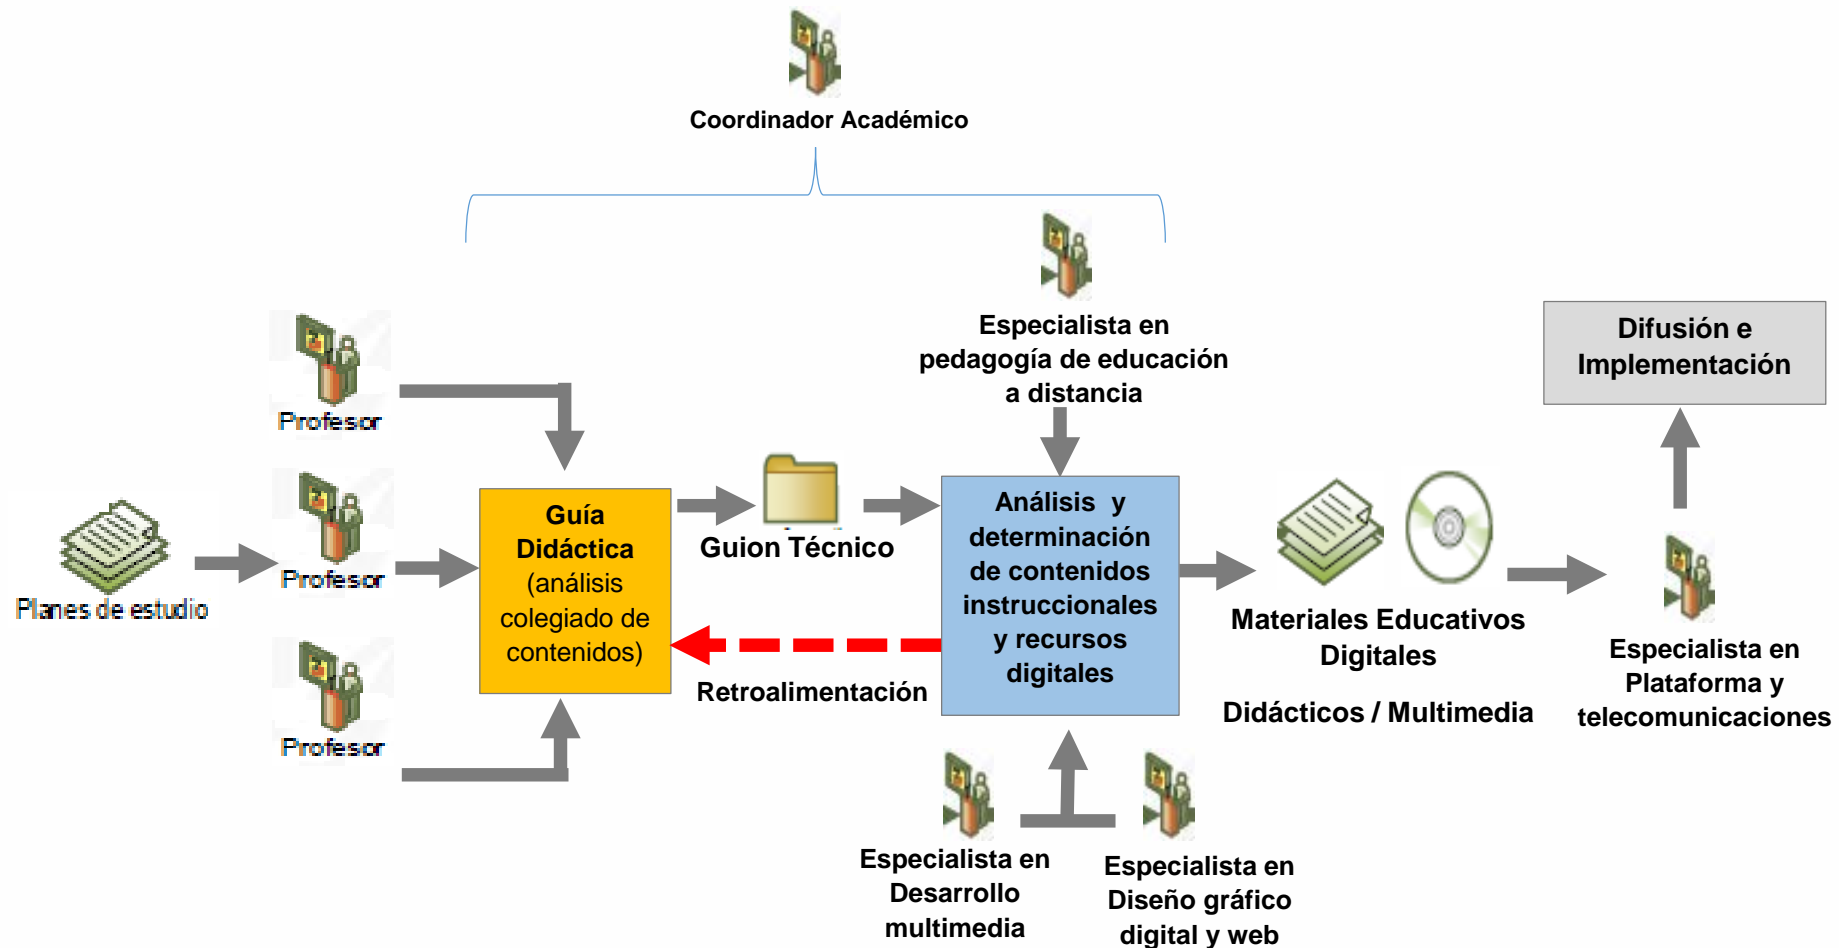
Coordinador Académico

Especialista en pedagogía de educación a distancia

Difusión e Implementación

Profesor

Profesor

Profesor

Planes de estudio

Guía Didáctica (análisis colegiado de contenidos)

Guion Técnico

Análisis y determinación de contenidos instruccionales y recursos digitales

Retroalimentación

Materiales Educativos Digitales

Didácticos / Multimedia

Especialista en Plataforma y telecomunicaciones

Especialista en Desarrollo multimedia

Especialista en Diseño gráfico digital y web